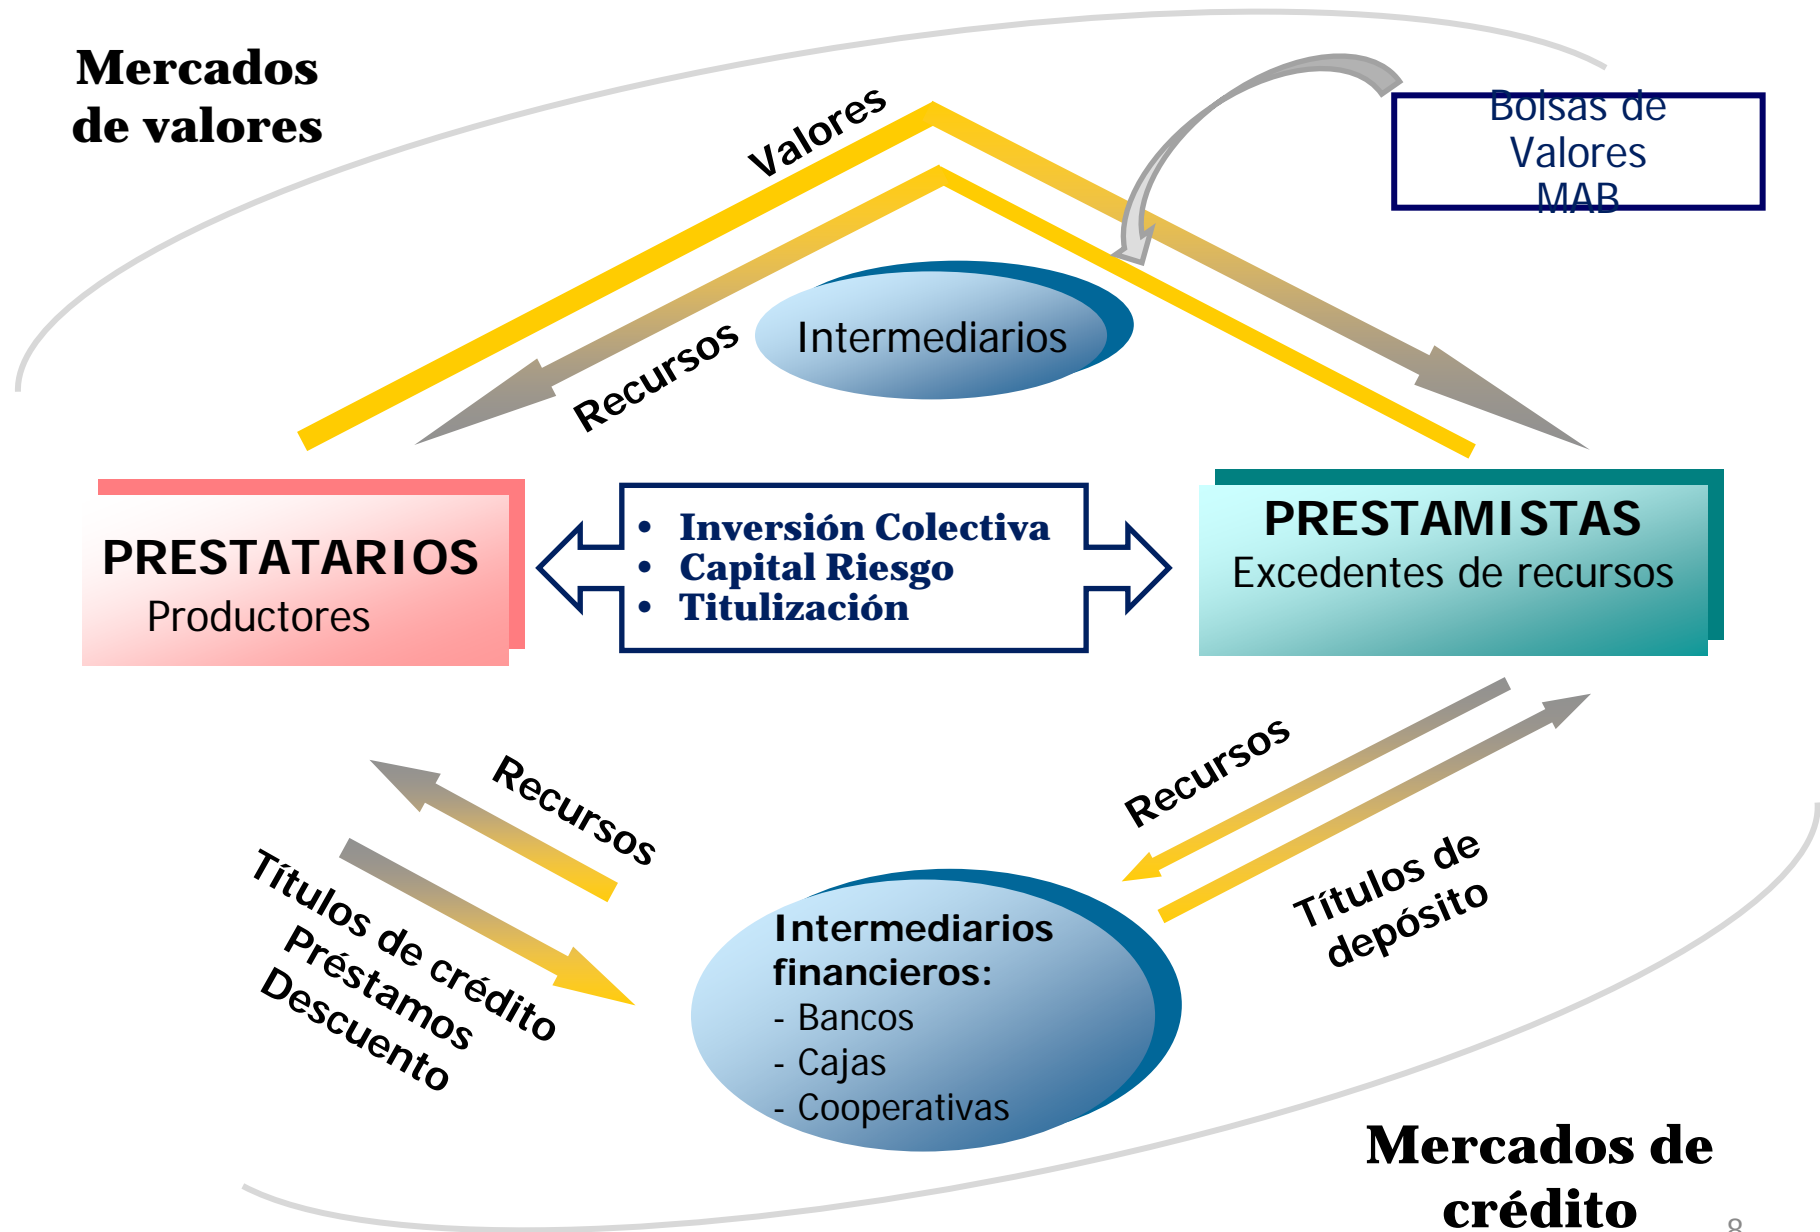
Mercados de valores

Valores

Bolsas de Valores MAB

Recursos

Intermediarios

PRESTATARIOS
Productores

• Inversión Colectiva
• Capital Riesgo
• Titulización

PRESTAMISTAS
Excedentes de recursos

Recursos

Recursos

Títulos de crédito
Préstamos
Descuento

Intermediarios financieros:
- Bancos
- Cajas
- Cooperativas

Títulos de depósito

Mercados de crédito

8